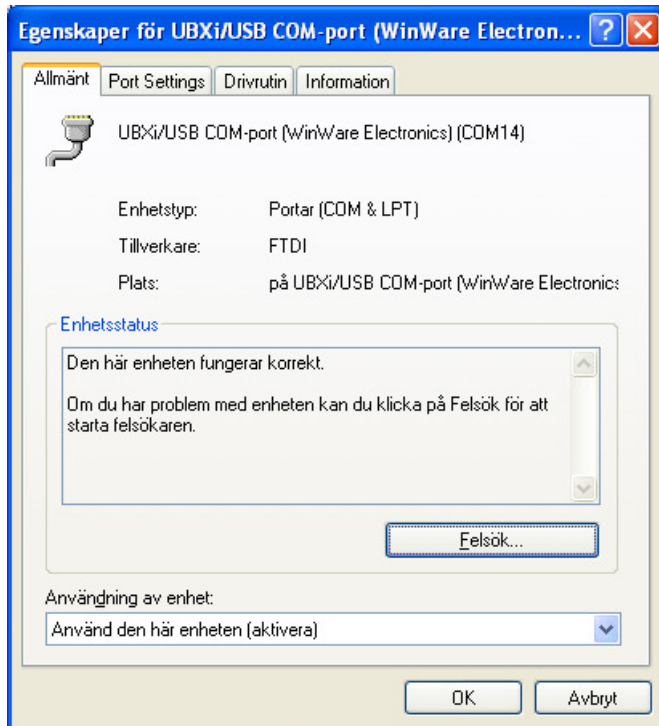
Egenskaper för UBXi/USB COM-port (WinWare Electron...

Allmänt | Port Settings | Drivrutin | Information

UBXi/USB COM-port (WinWare Electronics) (COM14)

Enhetstyp: Portar (COM & LPT)

Tillverkare: FTDI

Plats: på UBXi/USB COM-port (WinWare Electronics

Enhetsstatus

Den här enheten fungerar korrekt.

Om du har problem med enheten kan du klicka på Felsök för att starta felsökaren.

Felsök...

Användning av enhet:

Använd den här enheten (aktivera)

OK

Avbryt